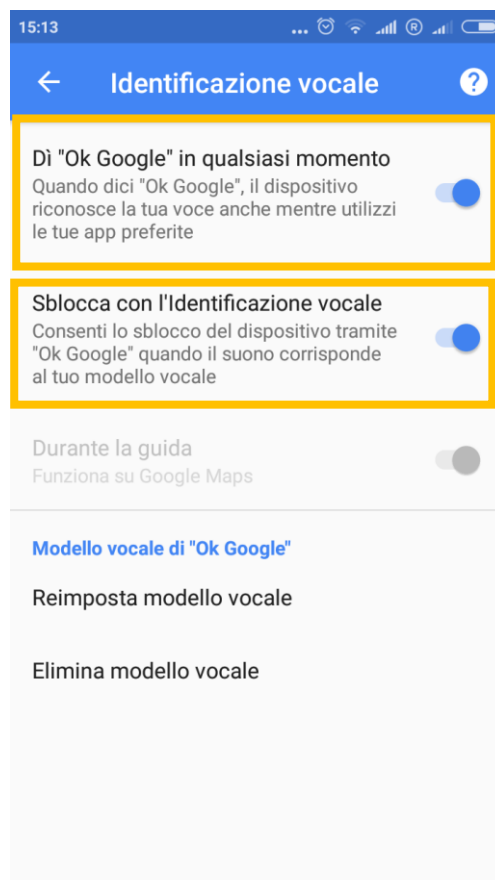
15:13 ... R

Identificazione vocale

Dì "Ok Google" in qualsiasi momento
Quando dici "Ok Google", il dispositivo riconosce la tua voce anche mentre utilizzi le tue app preferite

Sblocca con l'Identificazione vocale
Consenti lo sblocco del dispositivo tramite "Ok Google" quando il suono corrisponde al tuo modello vocale

Durante la guida
Funziona su Google Maps

Modello vocale di "Ok Google"

Reimposta modello vocale

Elimina modello vocale